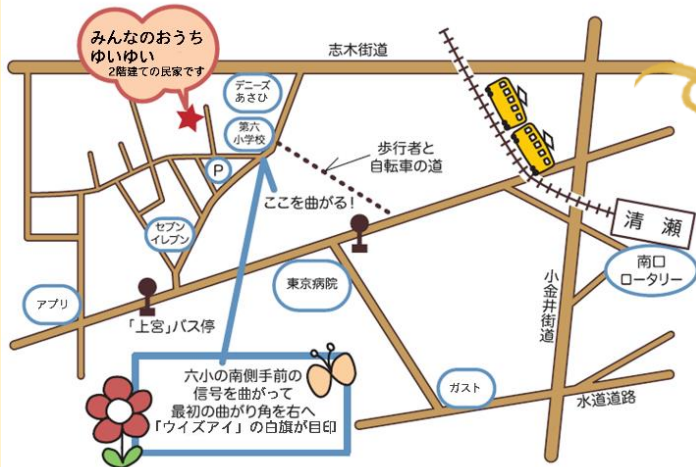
みんなのおうち
ゆいゆい
2階建ての民家です

志木街道

デニーズ
あさひ

第六
小学校

P

歩行者と
自転車の道

ここを曲がる！

セブン
イレブン

清瀬

南口
ロータリー

アプリ

東京病院

小金井街道

「上宮」バス停

六小の南側手前の
信号を曲がって
最初の曲がり角を右へ
「ウイズアイ」の白旗が目印

ガスト

水道道路